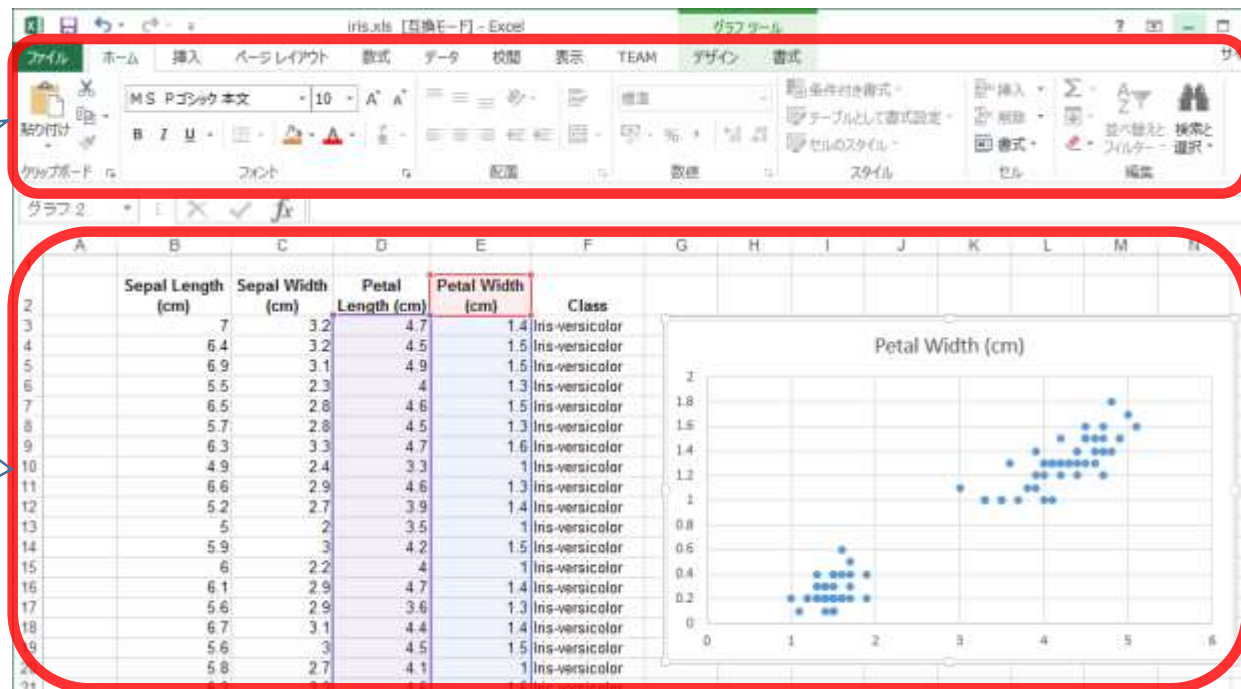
iris.xls [互換モード] - Excel

グラフ ツール

ファイル ホーム 挿入 ページ レイアウト 数式 データ 校閲 表示 TEAM デザイン 書式

貼り付け クリップボード

MS Pゴシック 本文 10 A A

B I U

フォント

配置

標準

% ,

数値

条件付き書式 テーブルとして書式設定 セルのスタイル

スタイル

挿入 削除 書式

セル

並べ替えと フィルター 検索と 選択

編集

グラフ 2 fx

| | A | B | C | D | E | F |
|---|---|---|---|---|---|---|
| 2 | | Sepal Length (cm) | Sepal Width (cm) | Petal Length (cm) | Petal Width (cm) | Class |
| 3 | | 7 | 3.2 | 4.7 | 1.4 | Iris-versicolor |
| 4 | | 6.4 | 3.2 | 4.5 | 1.5 | Iris-versicolor |
| 5 | | 6.9 | 3.1 | 4.9 | 1.5 | Iris-versicolor |
| 6 | | 5.5 | 2.3 | 4 | 1.3 | Iris-versicolor |
| 7 | | 6.5 | 2.8 | 4.6 | 1.5 | Iris-versicolor |
| 8 | | 5.7 | 2.8 | 4.5 | 1.3 | Iris-versicolor |
| 9 | | 6.3 | 3.3 | 4.7 | 1.6 | Iris-versicolor |
| 10 | | 4.9 | 2.4 | 3.3 | 1 | Iris-versicolor |
| 11 | | 6.6 | 2.9 | 4.6 | 1.3 | Iris-versicolor |
| 12 | | 5.2 | 2.7 | 3.9 | 1.4 | Iris-versicolor |
| 13 | | 5 | 2 | 3.5 | 1 | Iris-versicolor |
| 14 | | 5.9 | 3 | 4.2 | 1.5 | Iris-versicolor |
| 15 | | 6 | 2.2 | 4 | 1 | Iris-versicolor |
| 16 | | 6.1 | 2.9 | 4.7 | 1.4 | Iris-versicolor |
| 17 | | 5.6 | 2.9 | 3.6 | 1.3 | Iris-versicolor |
| 18 | | 6.7 | 3.1 | 4.4 | 1.4 | Iris-versicolor |
| 19 | | 5.6 | 3 | 4.5 | 1.5 | Iris-versicolor |
| 20 | | 5.8 | 2.7 | 4.1 | 1 | Iris-versicolor |

G H I J K L M N

Petal Width (cm)

2
1.8
1.6
1.4
1.2
1
0.8
0.6
0.4
0.2
0
0 1 2 3 4 5 6